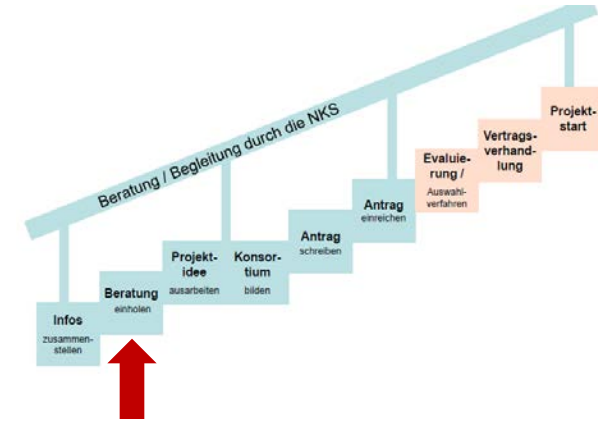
Beratung / Begleitung durch die NKS

Infos zusammenstellen

Beratung einholen

Projektidee ausarbeiten

Konsortium bilden

Antrag schreiben

Antrag einreichen

Evaluierung / Auswahlverfahren

Vertragsverhandlung

Projektstart